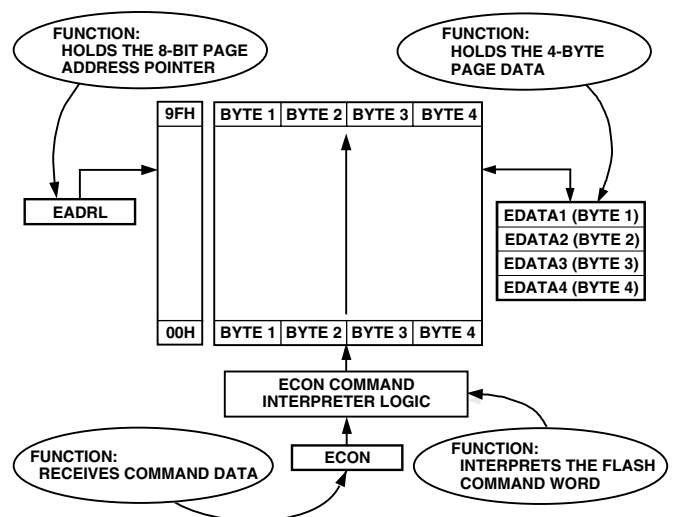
FUNCTION:
HOLDS THE 8-BIT PAGE ADDRESS POINTER

FUNCTION:
HOLDS THE 4-BYTE PAGE DATA

9FH

| BYTE 1 | BYTE 2 | BYTE 3 | BYTE 4 |
|---|---|---|---|

EADRL

EDATA1 (BYTE 1)
EDATA2 (BYTE 2)
EDATA3 (BYTE 3)
EDATA4 (BYTE 4)

00H

| BYTE 1 | BYTE 2 | BYTE 3 | BYTE 4 |
|---|---|---|---|

ECON COMMAND INTERPRETER LOGIC

FUNCTION:
RECEIVES COMMAND DATA

ECON

FUNCTION:
INTERPRETS THE FLASH COMMAND WORD